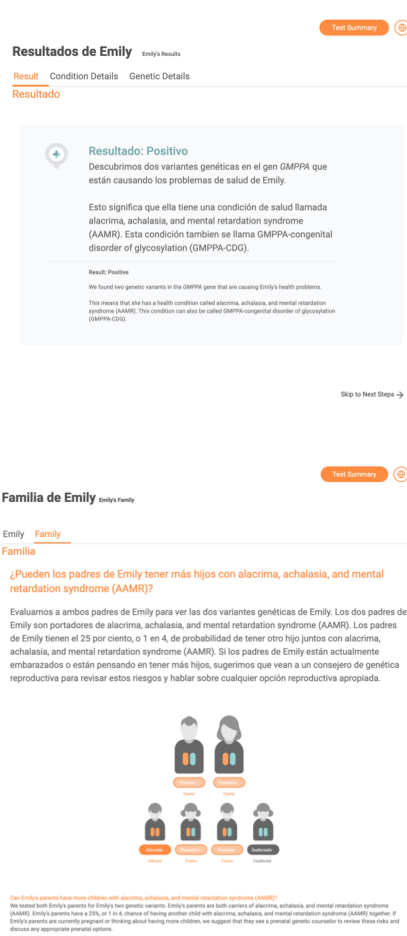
Test Summary

Resultados de Emily Emily's Results

Result Condition Details Genetic Details

Resultado

Resultado: Positivo

Descubrimos dos variantes genéticas en el gen *GMPPA* que están causando los problemas de salud de Emily.

Esto significa que ella tiene una condición de salud llamada alacrima, achalasia, and mental retardation syndrome (AAMR). Esta condición tambien se llama GMPPA-congenital disorder of glycosylation (GMPPA-CDG).

Result: Positive

We found two genetic variants in the GMPPA gene that are causing Emily's health problems.

This means that she has a health condition called alacrima, achalasia, and mental retardation syndrome (AAMR). This condition can also be called GMPPA-congenital disorder of glycosylation (GMPPA-CDG).

Skip to Next Steps →

Test Summary

Familia de Emily Emily's Family

Emily Family

Familia

¿Pueden los padres de Emily tener más hijos con alacrima, achalasia, and mental retardation syndrome (AAMR)?

Evaluamos a ambos padres de Emily para ver las dos variantes genéticas de Emily. Los dos padres de Emily son portadores de alacrima, achalasia, and mental retardation syndrome (AAMR). Los padres de Emily tienen el 25 por ciento, o 1 en 4, de probabilidad de tener otro hijo juntos con alacrima, achalasia, and mental retardation syndrome (AAMR). Si los padres de Emily están actualmente embarazados o están pensando en tener más hijos, sugerimos que vean a un consejero de genética reproductiva para revisar estos riesgos y hablar sobre cualquier opción reproductiva apropiada.

Portador
Carrier

Portadora
Carrier

Afectado
Affected

Portadora
Carrier

Portador
Carrier

Inafectado
Unaffected

Can Emily's parents have more children with alacrima, achalasia, and mental retardation syndrome (AAMR)?
We tested both Emily's parents for Emily's two genetic variants. Emily's parents are both carriers of alacrima, achalasia, and mental retardation syndrome (AAMR). Emily's parents have a 25%, or 1 in 4, chance of having another child with alacrima, achalasia, and mental retardation syndrome (AAMR) together. If Emily's parents are currently pregnant or thinking about having more children, we suggest that they see a prenatal genetic counselor to review these risks and discuss any appropriate prenatal options.